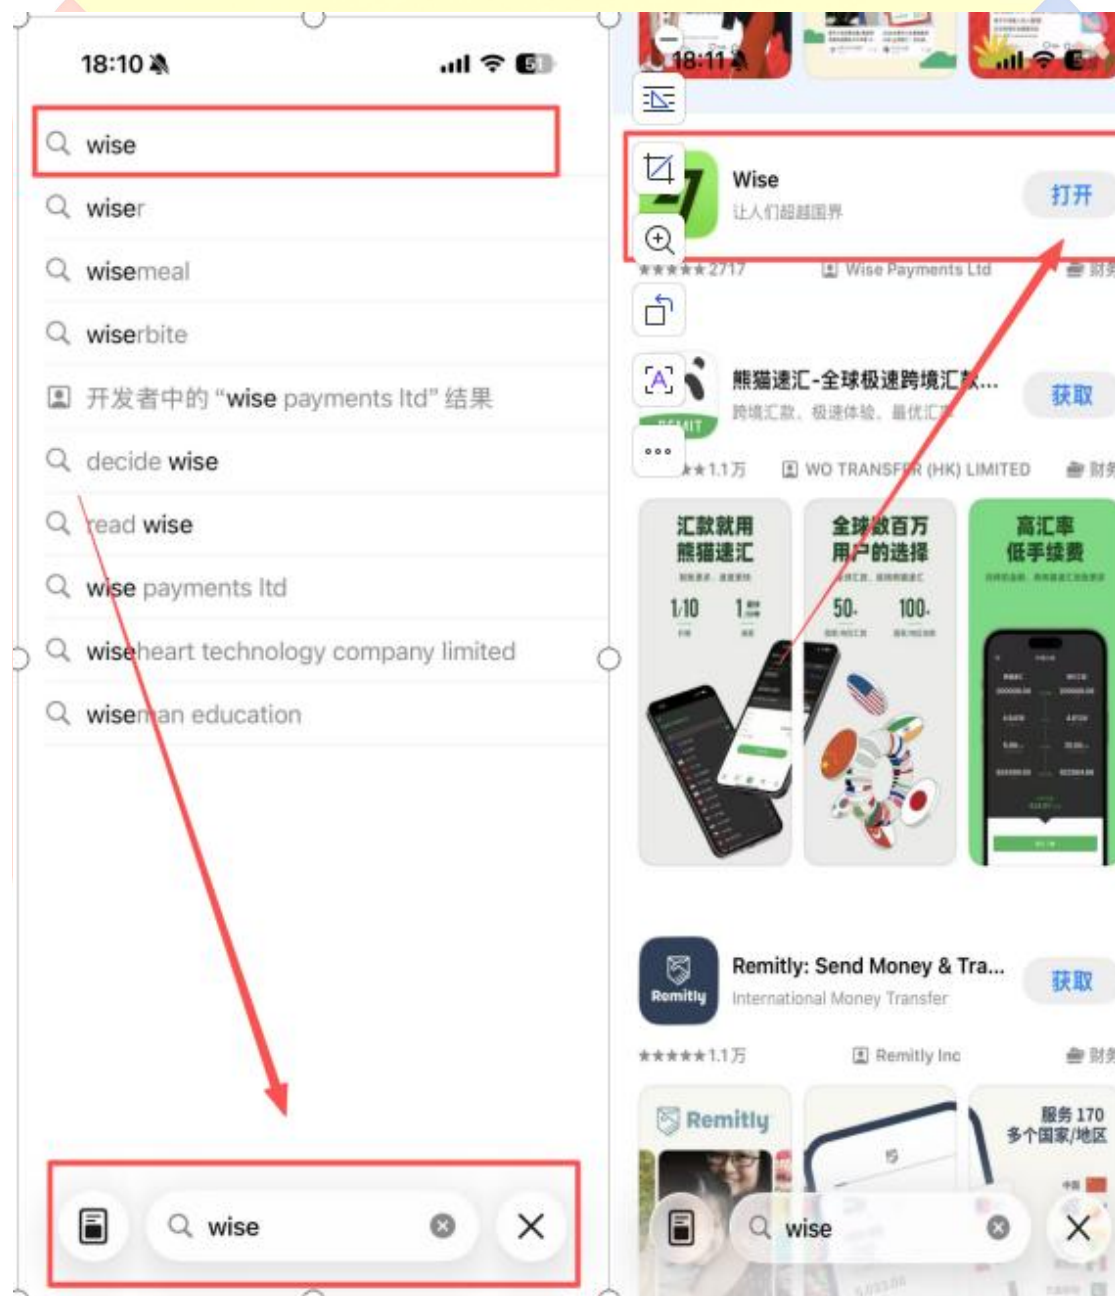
18:10

wise
wiser
wisemeal
wiserbite
开发者中的 "wise payments ltd" 结果
decide wise
read wise
wise payments ltd
wiseheart technology company limited
wiseman education

wise

18:11

Wise
让人们超越国界
打开
★★★★★ 2717
Wise Payments Ltd
财务

熊猫速汇-全球极速跨境汇款...
跨境汇款、极速体验、最优汇率
获取
★★ 1.1万
WO TRANSFER (HK) LIMITED
财务

汇款就用熊猫速汇
1/10
1
全球数百万用户的选择
50
100
高汇率低手续费

Remitly: Send Money & Tra...
International Money Transfer
获取
★★★★★ 1.1万
Remitly Inc
财务

Remitly
服务 170 多个国家/地区

wise